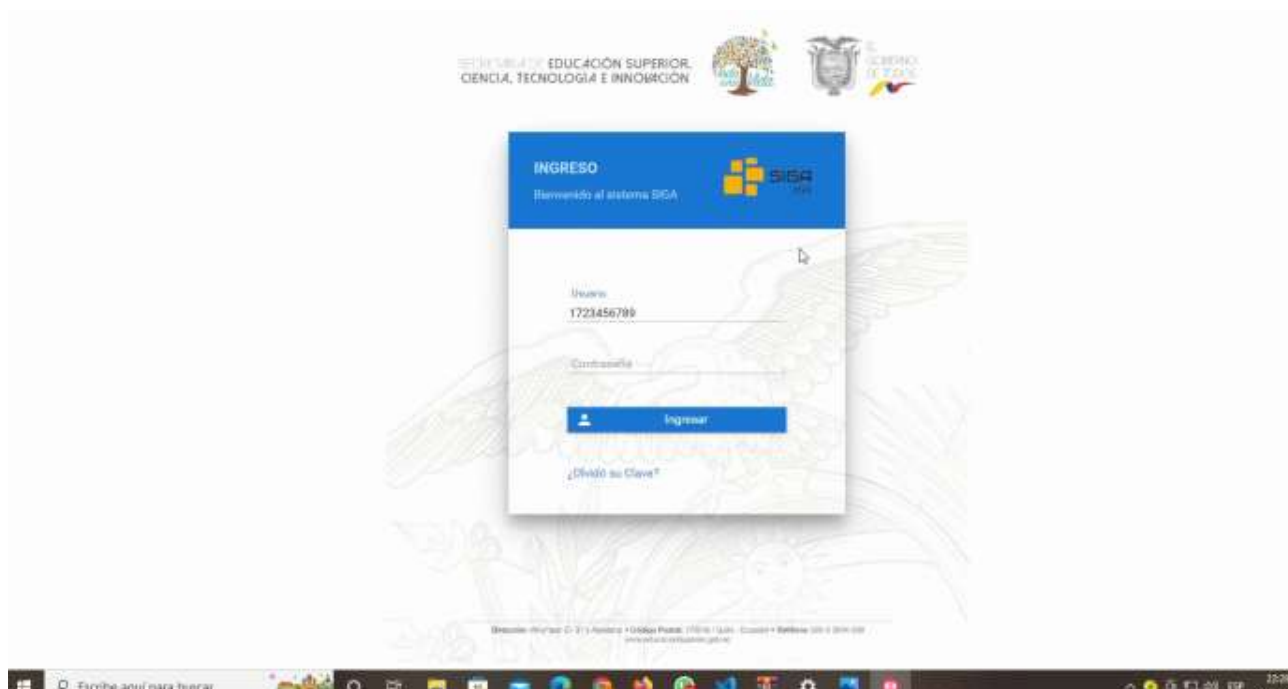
SECRETARÍA DE EDUCACIÓN SUPERIOR, CIENCIA, TECNOLOGÍA E INNOVACIÓN

EL GOBIERNO DE TODOS

INGRESO

Bienvenido al sistema SIGA

SIGA

Usuario

1723456789

Contraseña

Ingresar

¿Olvidó su Clave?

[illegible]

Escribe aquí para buscar